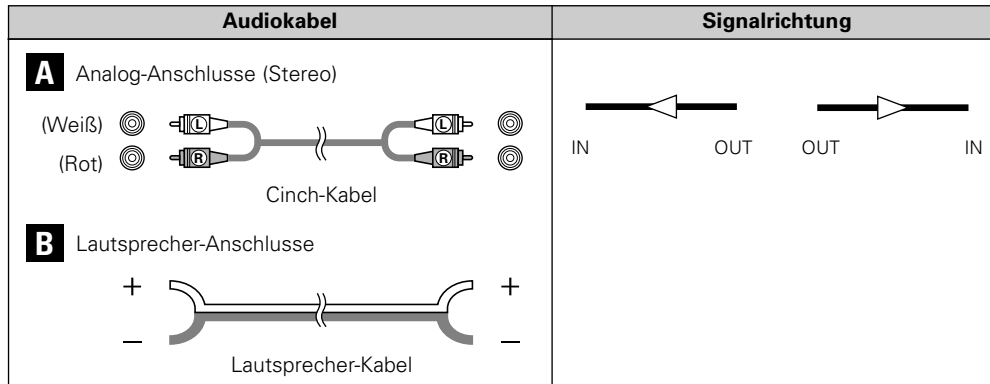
| Audiokabel | Signalrichtung |
|---|---|
| **A** Analog-Anschlusse (Stereo)<br>(Weiß) L L<br>(Rot) R R<br>Cinch-Kabel<br>**B** Lautsprecher-Anschlusse<br>+ +<br>– –<br>Lautsprecher-Kabel | IN OUT OUT IN |